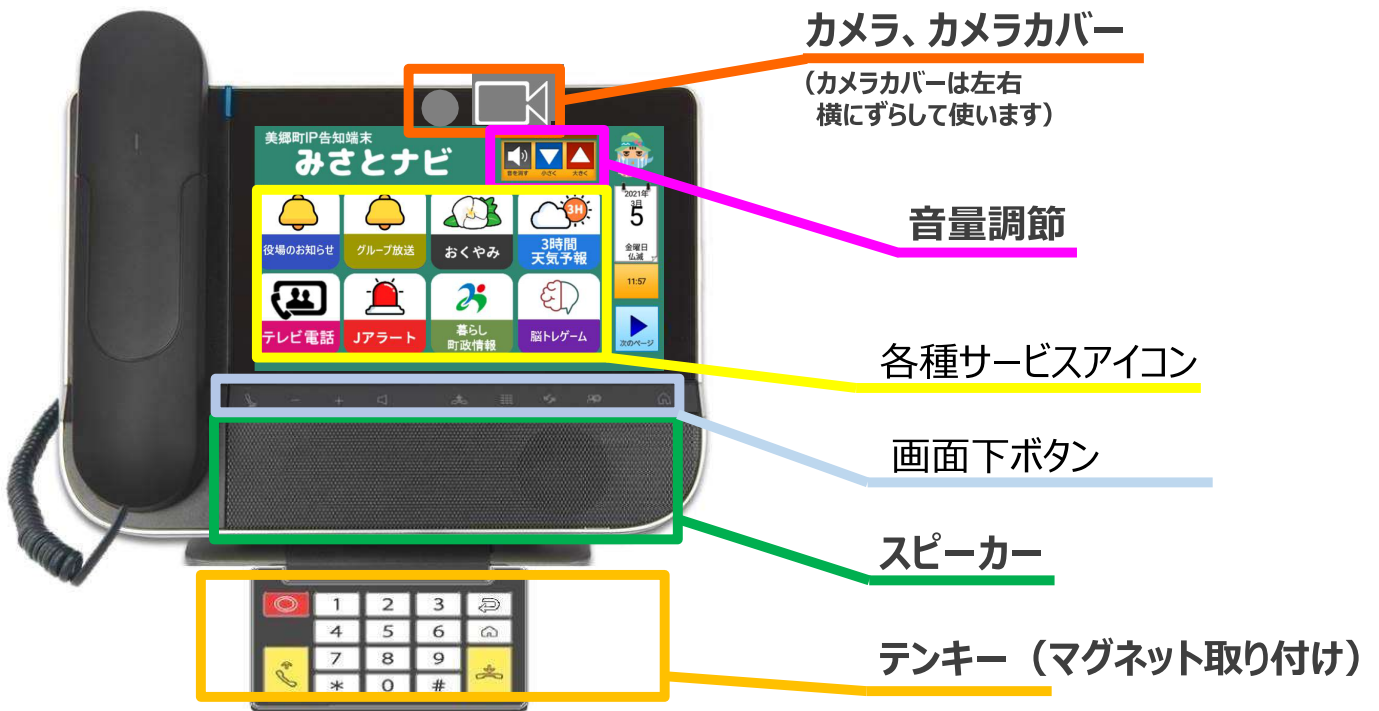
カメラ、カメラカバー
（カメラカバーは左右横にずらして使います）

美郷町IP告知端末
みさとナビ

音を消す　小さく　大きく

2021年
3月
5
金曜日
仏滅
11:57
次のページ

役場のお知らせ
グループ放送
おくやみ
3H
3時間天気予報
テレビ電話
Jアラート
暮らし町政情報
脳トレゲーム

音量調節

各種サービスアイコン

画面下ボタン

スピーカー

1 2 3
4 5 6
7 8 9
$*$ 0 #

テンキー（マグネット取り付け）